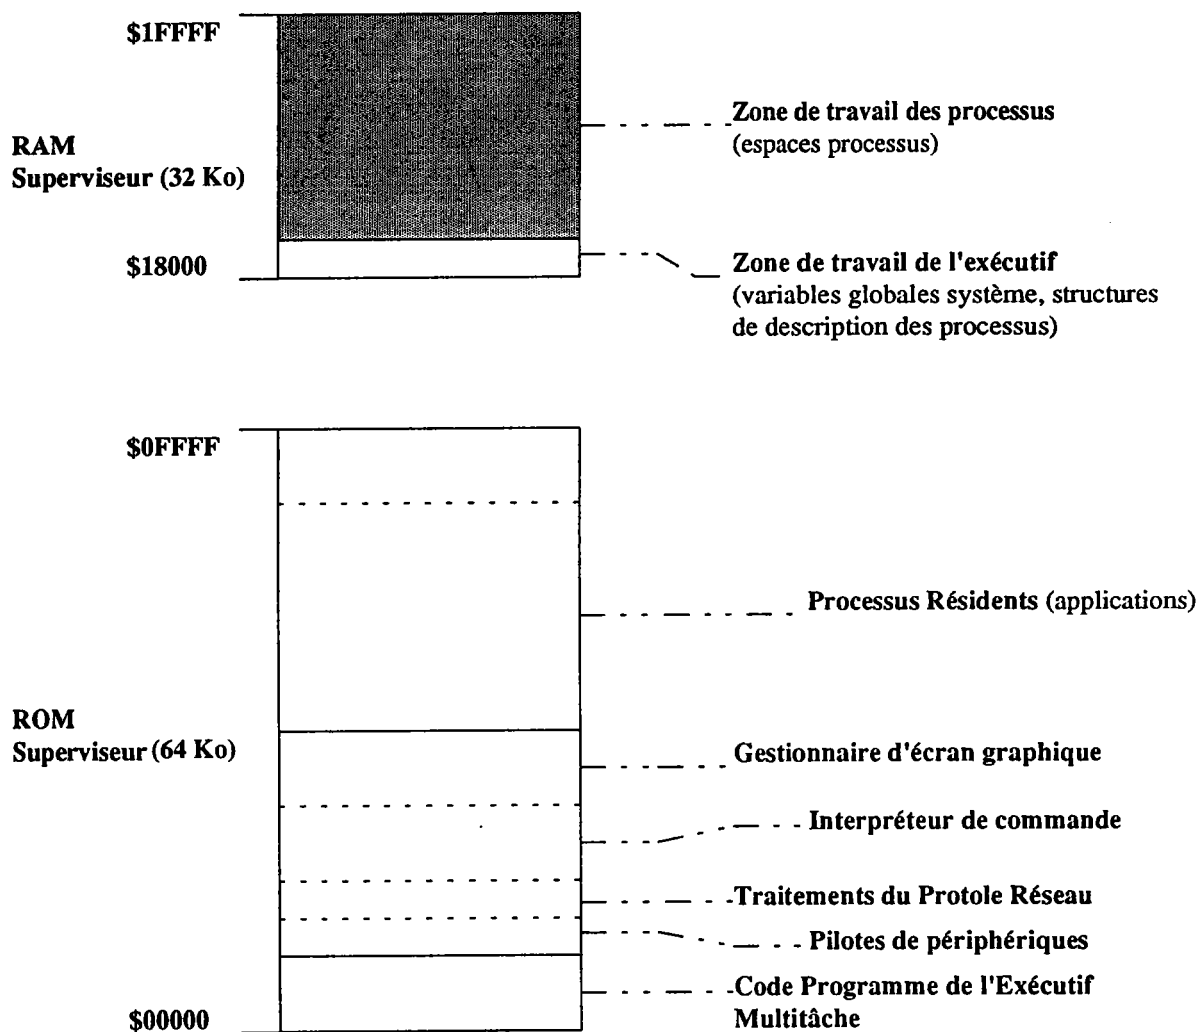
$1FFFF

RAM
Superviseur (32 Ko)

$18000

Zone de travail des processus
(espaces processus)

Zone de travail de l'exécutif
(variables globales système, structures de description des processus)

$0FFFF

ROM
Superviseur (64 Ko)

$00000

Processus Résidents (applications)

Gestionnaire d'écran graphique

Interpréteur de commande

Traitements du Protole Réseau

Pilotes de périphériques

Code Programme de l'Exécutif Multitâche